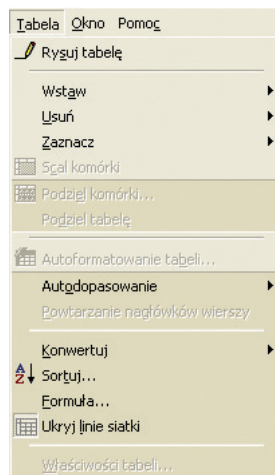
Tabela Okno Pomoc
Rysuj tabelę
Wstaw
Usuń
Zaznacz
Scal komórki
Podziel komórki...
Podziel tabelę
Autoformatowanie tabeli...
Autodopasowanie
Powtarzanie nagłówków wierszy
Konwertuj
Sortuj...
Formuła...
Ukryj linie siatki
Właściwości tabeli...